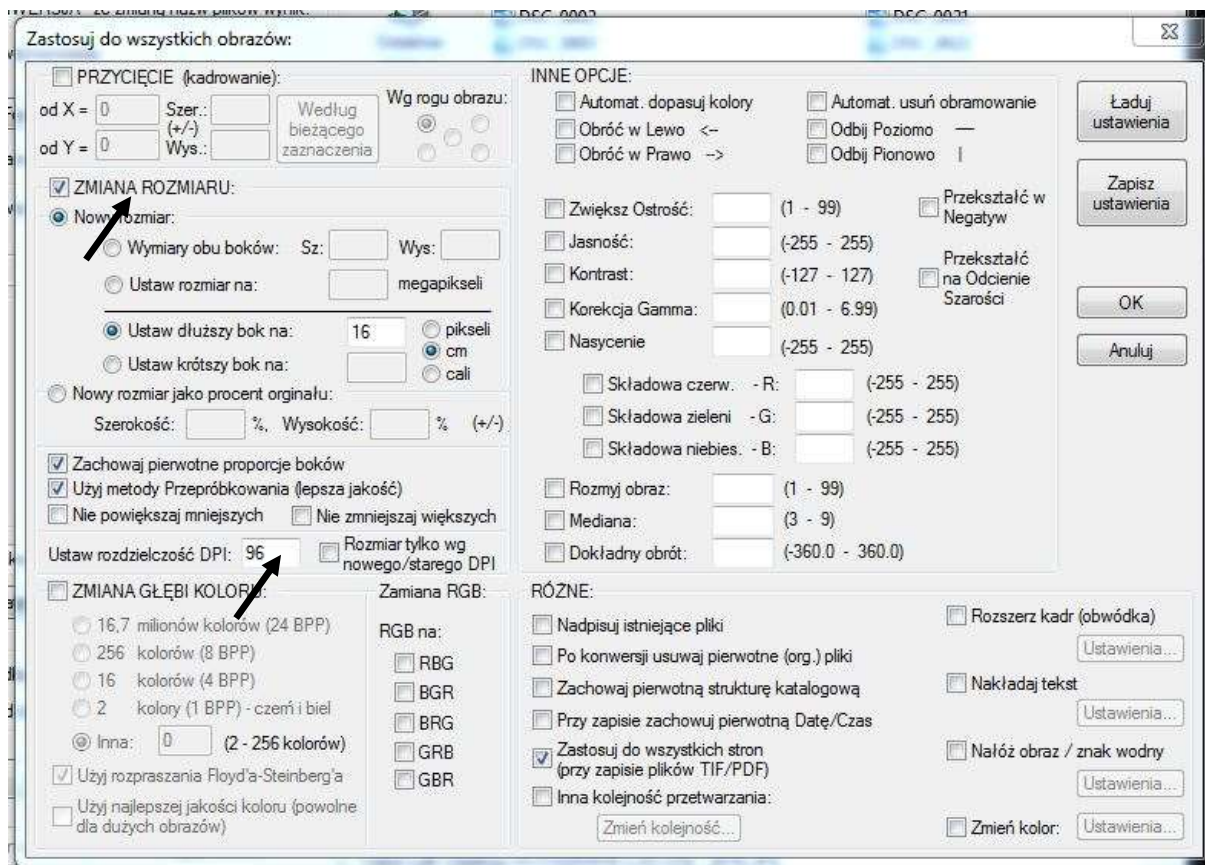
Zastosuj do wszystkich obrazów:

PRZYCIĘCIE (kadrowanie):
od X = 0
od Y = 0
Szer.: (+/-) Wys.:
Według bieżącego zaznaczenia
Wg rogu obrazu:

ZMIANA ROZMIARU:
Nowy rozmiar:
Wymiary obu boków: Sz: Wys:
Ustaw rozmiar na: megapikseli
Ustaw dłuższy bok na: 16
Ustaw krótszy bok na:
pikseli
cm
cali
Nowy rozmiar jako procent orginału:
Szerokość: %, Wysokość: % (+/-)

Zachowaj pierwotne proporcje boków
Użyj metody Przepróbkowania (lepsza jakość)
Nie powiększaj mniejszych
Nie zmniejszaj większych
Ustaw rozdzielczość DPI: 96
Rozmiar tylko wg nowego/starego DPI

ZMIANA GŁĘBI KOLORU:
16,7 milionów kolorów (24 BPP)
256 kolorów (8 BPP)
16 kolorów (4 BPP)
2 kolory (1 BPP) - czerń i biel
Inna: 0 (2 - 256 kolorów)
Użyj rozpraszania Floyd'a-Steinberg'a
Użyj najlepszej jakości koloru (powolne dla dużych obrazów)

Zamiana RGB:
RGB na:
RBG
BGR
BRG
GRB
GBR

INNE OPCJE:
Automat. dopasuj kolory
Obróć w Lewo <--
Obróć w Prawo -->
Automat. usuń obramowanie
Odbij Poziomo —
Odbij Pionowo |

Zwiększ Ostrość: (1 - 99)
Jasność: (-255 - 255)
Kontrast: (-127 - 127)
Korekcja Gamma: (0.01 - 6.99)
Nasycenie (-255 - 255)
Przekształć w Negatyw
Przekształć na Odcienie Szarości
Składowa czerw. - R: (-255 - 255)
Składowa zieleni - G: (-255 - 255)
Składowa niebies. - B: (-255 - 255)
Rozmyj obraz: (1 - 99)
Mediana: (3 - 9)
Dokładny obrót: (-360.0 - 360.0)

RÓŻNE:
Nadpisuj istniejące pliki
Po konwersji usuwaj pierwotne (org.) pliki
Zachowaj pierwotną strukturę katalogową
Przy zapisie zachowuj pierwotną Datę/Czas
Zastosuj do wszystkich stron (przy zapisie plików TIF/PDF)
Inna kolejność przetwarzania:
Zmień kolejność...
Rozszerz kadr (obwódka)
Ustawienia...
Nakładaj tekst
Ustawienia...
Nałóż obraz / znak wodny
Ustawienia...
Zmień kolor:
Ustawienia...

Ładuj ustawienia
Zapisz ustawienia
OK
Anuluj